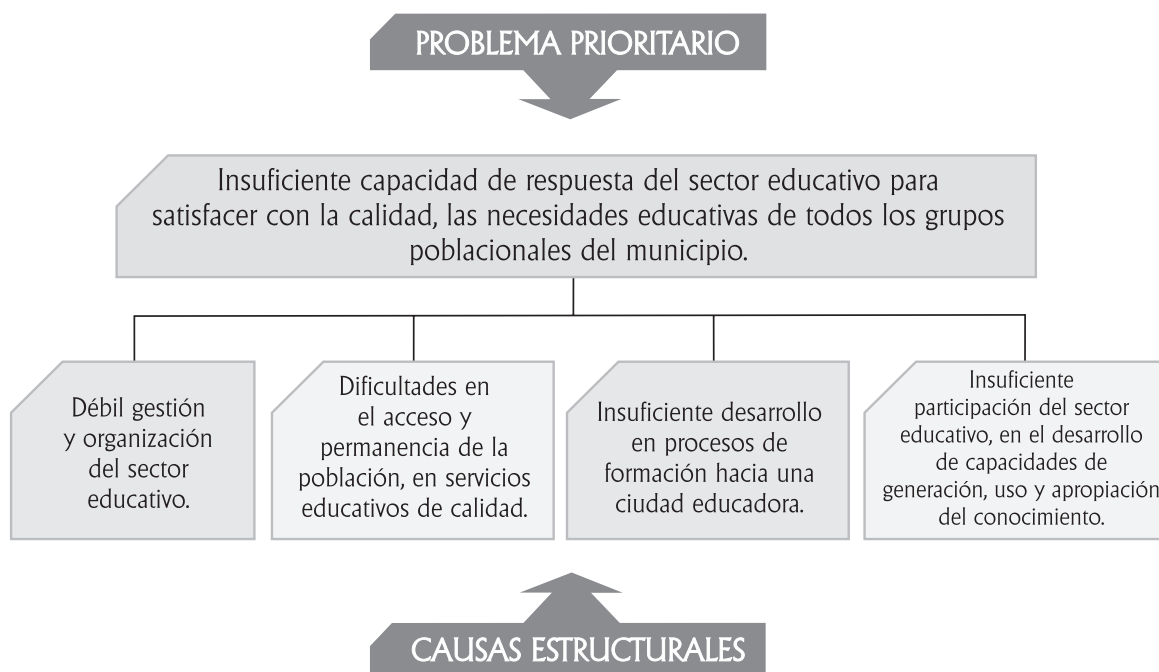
PROBLEMA PRIORITARIO

Insuficiente capacidad de respuesta del sector educativo para satisfacer con la calidad, las necesidades educativas de todos los grupos poblacionales del municipio.

Débil gestión y organización del sector educativo.

Dificultades en el acceso y permanencia de la población, en servicios educativos de calidad.

Insuficiente desarrollo en procesos de formación hacia una ciudad educadora.

Insuficiente participación del sector educativo, en el desarrollo de capacidades de generación, uso y apropiación del conocimiento.

CAUSAS ESTRUCTURALES